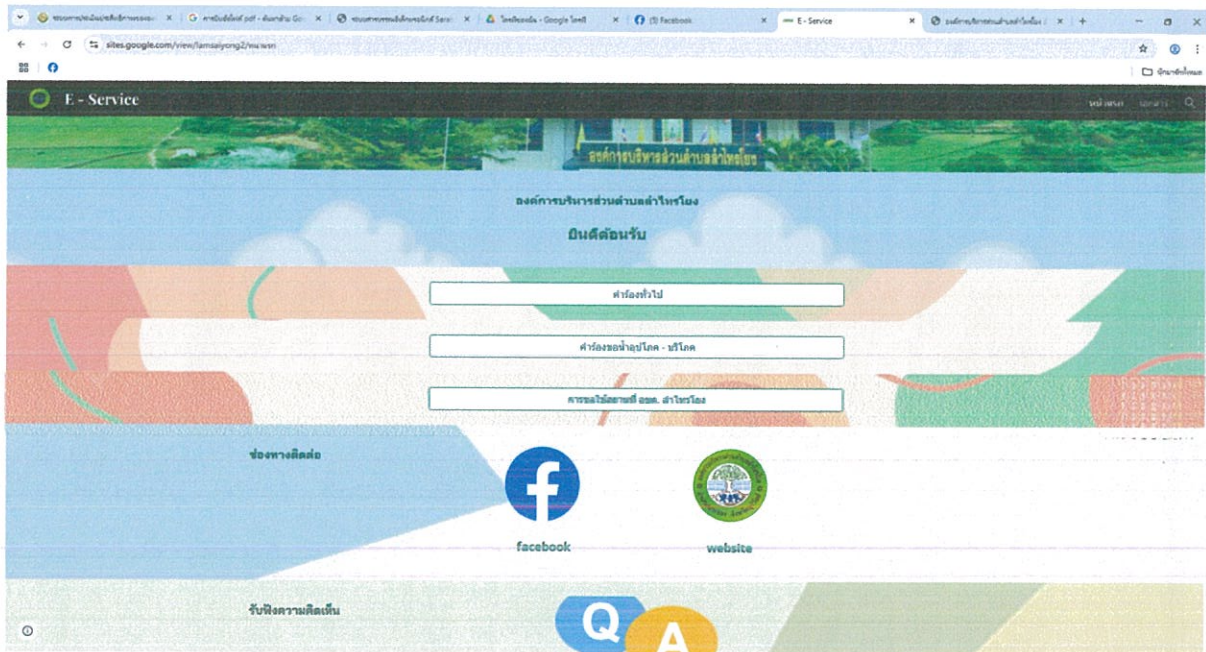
E - Service

sites.google.com/view/lamsaiyong2/หน้าแรก

หน้าแรก

องค์การบริหารส่วนตำบลลำไทรโยง

องค์การบริหารส่วนตำบลลำไทรโยง

ยินดีต้อนรับ

คำร้องทั่วไป

คำร้องขอน้ำอุปโภค - บริโภค

การขอใช้สถานที่ อบต. ลำไทรโยง

ช่องทางติดต่อ

facebook

website

รับฟังความคิดเห็น

Q A